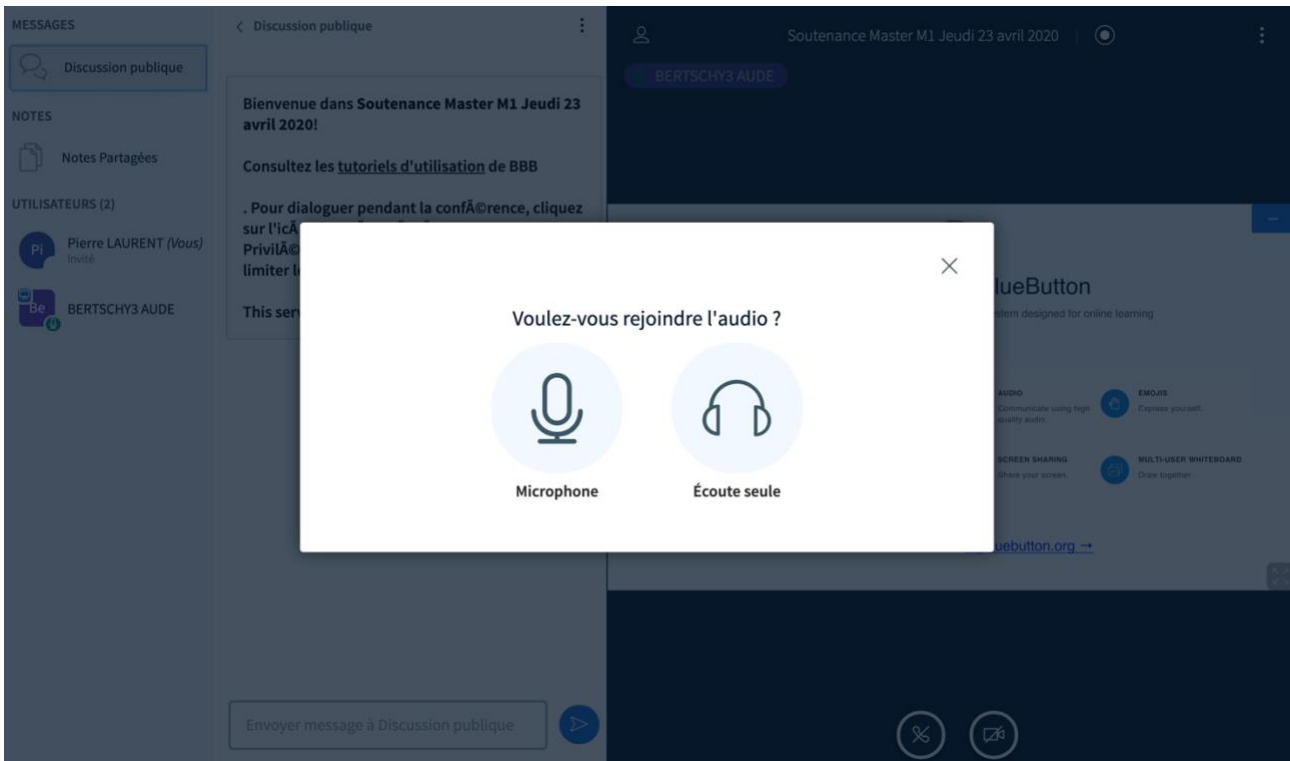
MESSAGES

Discussion publique

NOTES

Notes Partagées

UTILISATEURS (2)

Pi Pierre LAURENT (Vous)
Invité

Be BERTSCHY3 AUDE

< Discussion publique

Bienvenue dans Soutenance Master M1 Jeudi 23 avril 2020!

Consultez les tutoriels d'utilisation de BBB

. Pour dialoguer pendant la confÃ©rence, cliquez sur l'icÃ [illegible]
PrivilÃ© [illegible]
limiter l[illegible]

This serv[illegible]

Envoyer message à Discussion publique

Soutenance Master M1 Jeudi 23 avril 2020

BERTSCHY3 AUDE

lueButton

stem designed for online learning

AUDIO
Communicate using high quality audio.

EMOJIS
Express yourself.

SCREEN SHARING
Share your screen.

MULTI-USER WHITEBOARD
Draw together.

uebutton.org →

Voulez-vous rejoindre l'audio ?

Microphone

Écoute seule